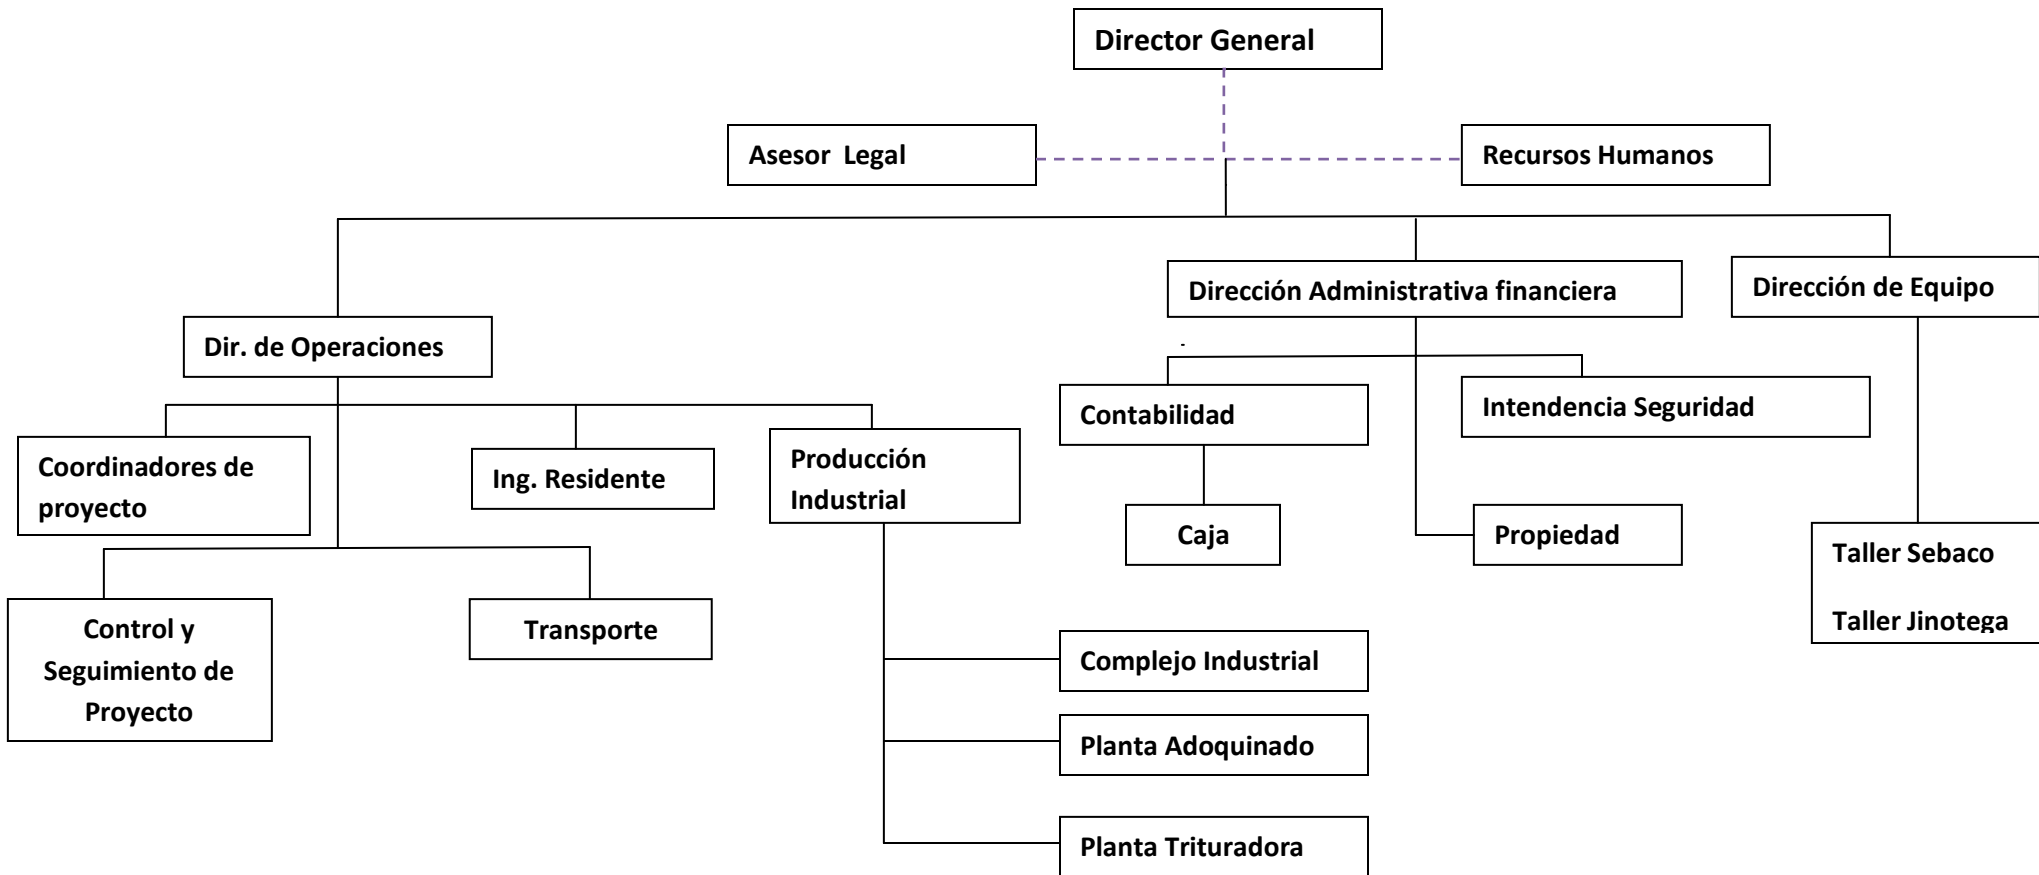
Director General

Asesor Legal

Recursos Humanos

Dirección Administrativa financiera

Dirección de Equipo

Dir. de Operaciones

Contabilidad

Intendencia Seguridad

Coordinadores de proyecto

Ing. Residente

Producción Industrial

Caja

Propiedad

Taller Sebaco

Taller Jinotega

Control y Seguimiento de Proyecto

Transporte

Complejo Industrial

Planta Adoquinado

Planta Trituradora